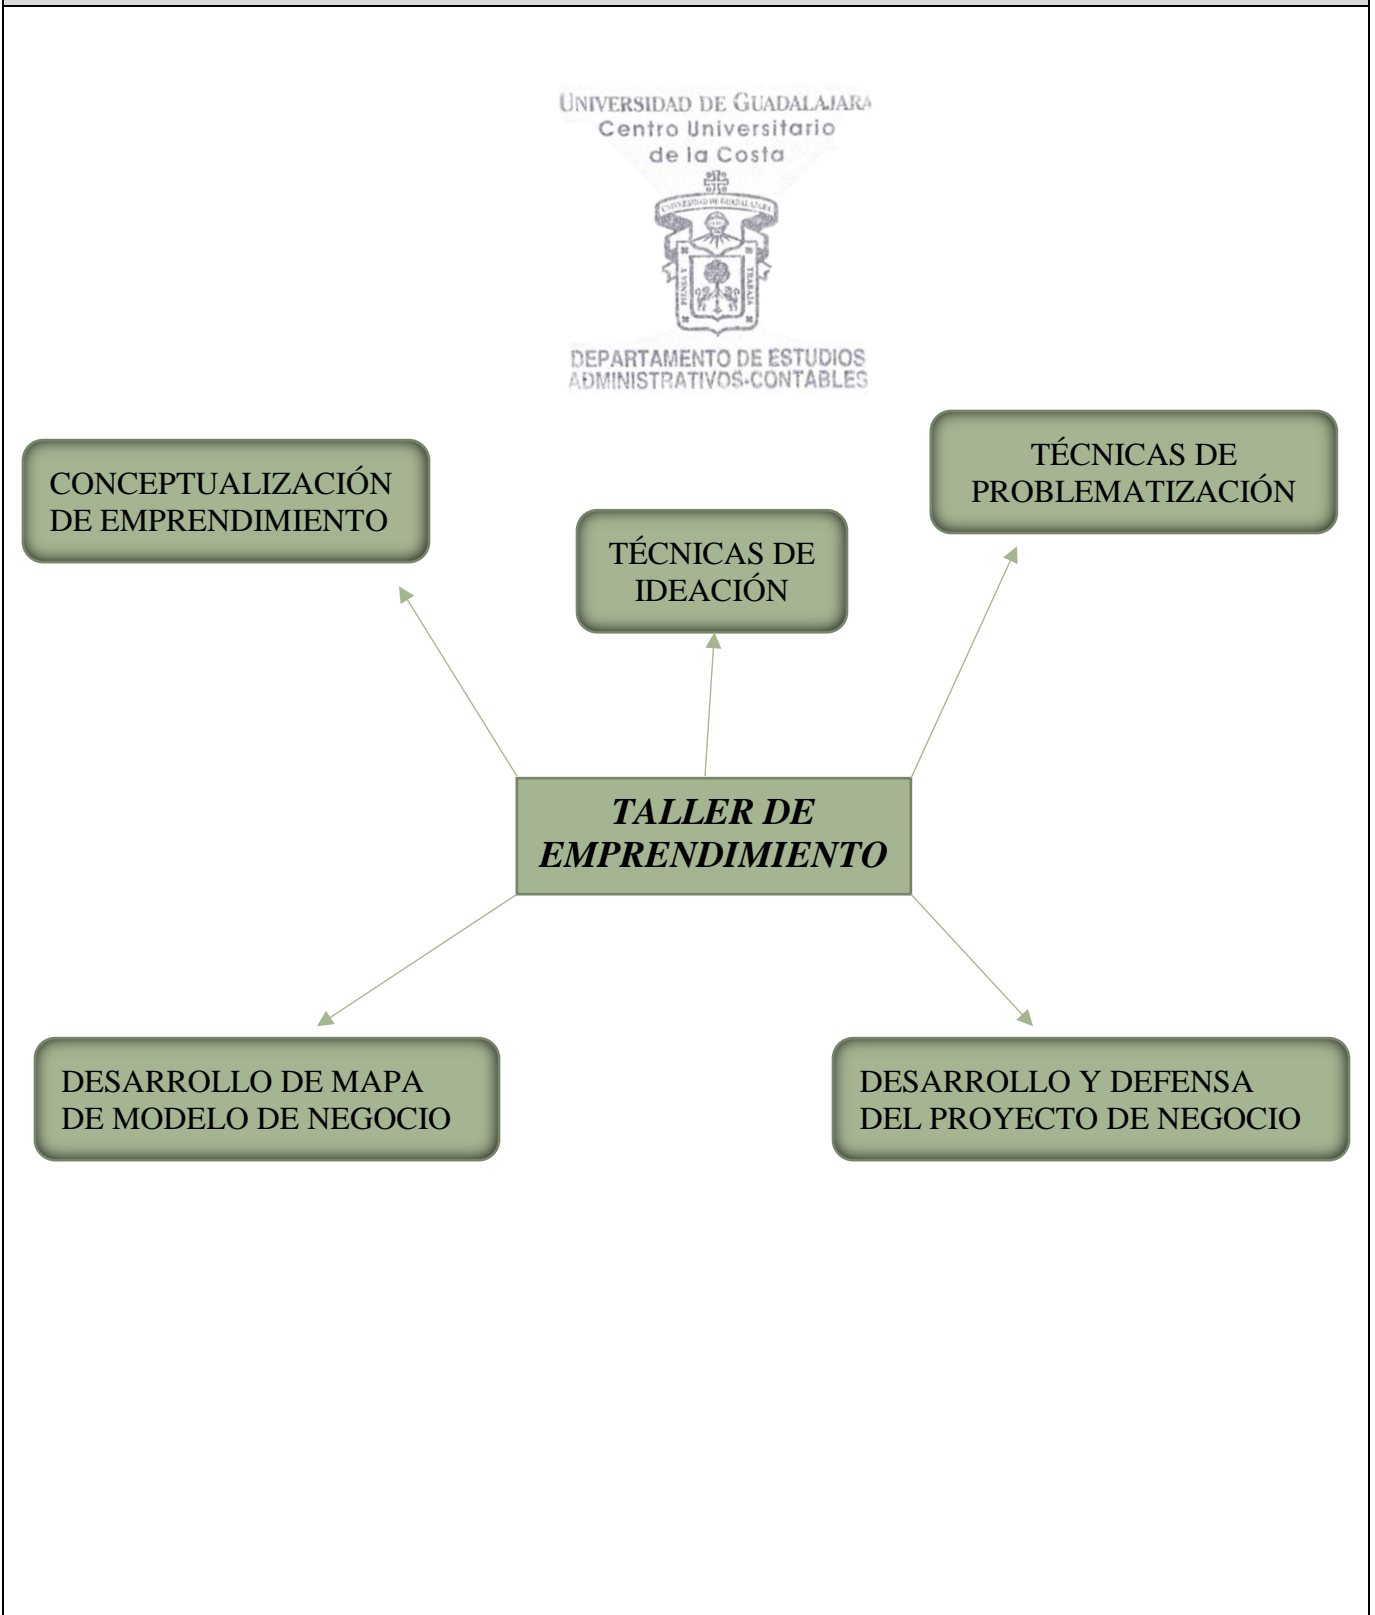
UNIVERSIDAD DE GUADALAJARA
Centro Universitario
de la Costa

DEPARTAMENTO DE ESTUDIOS
ADMINISTRATIVOS-CONTABLES

CONCEPTUALIZACIÓN DE EMPRENDIMIENTO

TÉCNICAS DE IDEACIÓN

TÉCNICAS DE PROBLEMATIZACIÓN

TALLER DE EMPRENDIMIENTO

DESARROLLO DE MAPA DE MODELO DE NEGOCIO

DESARROLLO Y DEFENSA DEL PROYECTO DE NEGOCIO